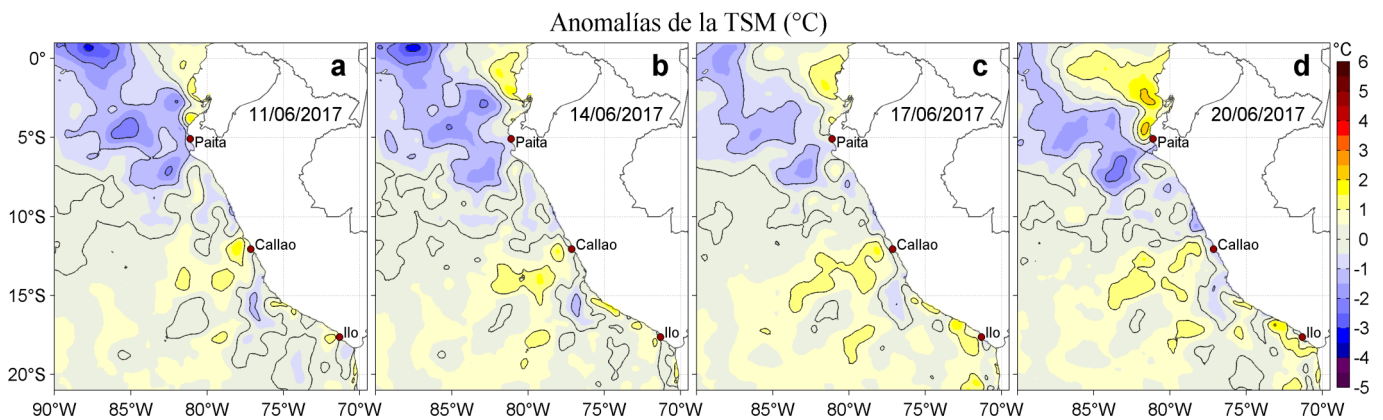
Anomalías de la TSM (°C)

0°
5°S
10°S
15°S
20°S

a
11/06/2017
Paita
Callao
Ilo

b
14/06/2017
Paita
Callao
Ilo

c
17/06/2017
Paita
Callao
Ilo

d
20/06/2017
Paita
Callao
Ilo

°C
6
5
4
3
2
1
0
-1
-2
-3
-4
-5

90°W 85°W 80°W 75°W 70°W 85°W 80°W 75°W 70°W 85°W 80°W 75°W 70°W 85°W 80°W 75°W 70°W